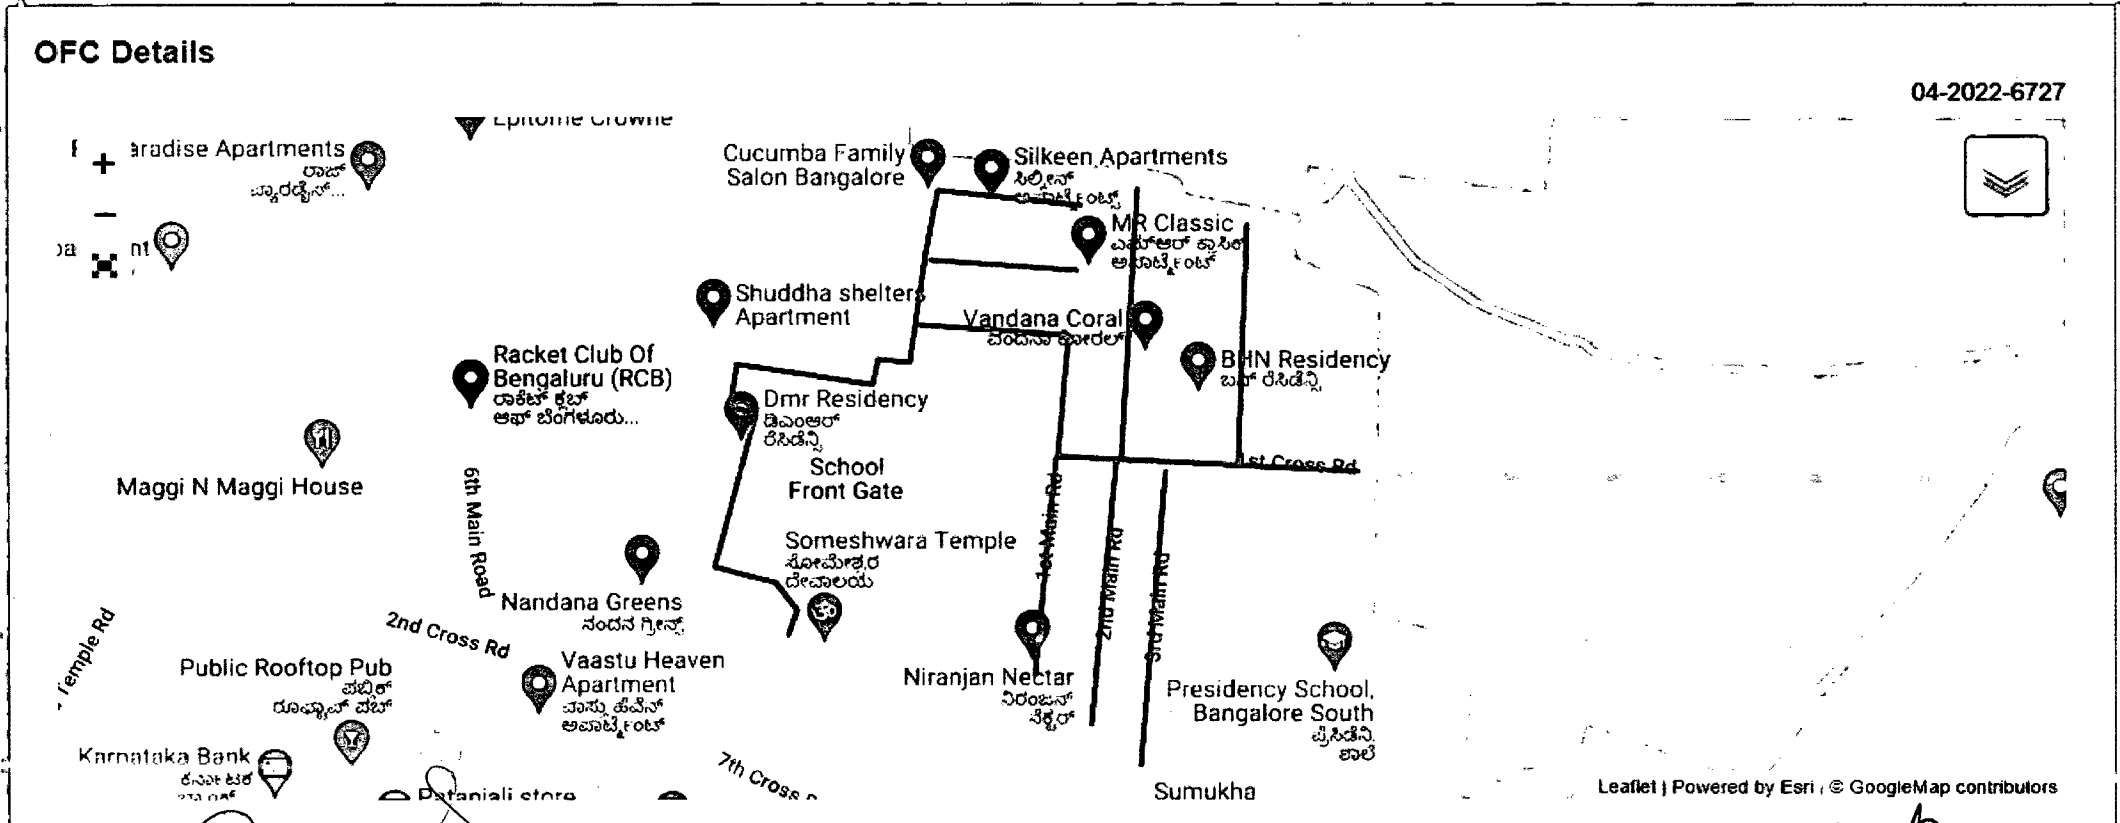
OFC Details

04-2022-6727

+
−

Epitome Crowne
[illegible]aradise Apartments
ರಾಜ್ ಪ್ಯಾರಡೈಸ್...
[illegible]a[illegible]nt
Cucumba Family Salon Bangalore
Silkeen Apartments
ಸಿಲ್ಕೀನ್ ಅಪಾರ್ಟ್ಮೆಂಟ್ಸ್
MR Classic
ಎಮ್ಆರ್ ಕ್ಲಾಸಿಕ್ ಅಪಾರ್ಟ್ಮೆಂಟ್
Shuddha shelters Apartment
Vandana Coral
ವಂದನಾ ಕೋರಲ್
BHN Residency
ಬಿಹೆಚ್ ರೆಸಿಡೆನ್ಸಿ
Racket Club Of Bengaluru (RCB)
ರಾಕೆಟ್ ಕ್ಲಬ್ ಆಫ್ ಬೆಂಗಳೂರು...
Dmr Residency
ಡಿಎಂಆರ್ ರೆಸಿಡೆನ್ಸಿ
School Front Gate
Maggi N Maggi House
6th Main Road
1st Cross Rd
1st Main Rd
2nd Main Rd
3rd Main Rd
Someshwara Temple
ಸೋಮೇಶ್ವರ ದೇವಾಲಯ
Nandana Greens
ನಂದನ ಗ್ರೀನ್ಸ್
2nd Cross Rd
Temple Rd
Public Rooftop Pub
ಪಬ್ಲಿಕ್ ರೂಫ್ಟಾಪ್ ಪಬ್
Vaastu Heaven Apartment
ವಾಸ್ತು ಹೆವೆನ್ ಅಪಾರ್ಟ್ಮೆಂಟ್
Niranjan Nectar
ನಿರಂಜನ್ ನೆಕ್ಟರ್
Presidency School, Bangalore South
ಪ್ರೆಸಿಡೆನ್ಸಿ ಶಾಲೆ
Karnataka Bank
ಕರ್ನಾಟಕ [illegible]
Patanjali store
7th Cross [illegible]
Sumukha
Leaflet | Powered by Esri | © GoogleMap contributors